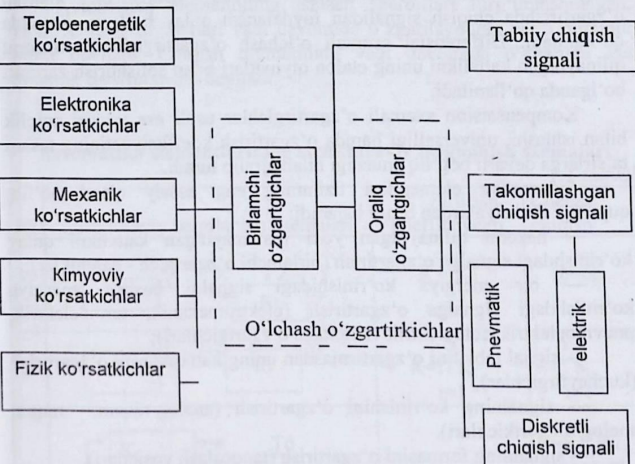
Teploenergetik ko'rsatkichlar

Elektronika ko'rsatkichlar

Mexanik ko'rsatkichlar

Kimyoviy ko'rsatkichlar

Fizik ko'rsatkichlar

Birlamchi o'zgartgichlar

Oraliq o'zgartgichlar

O'lchash o'zgartirkichlar

Tabiiy chiqish signali

Takomillashgan chiqish signali

Pnevmatik

elektrik

Diskretli chiqish signali